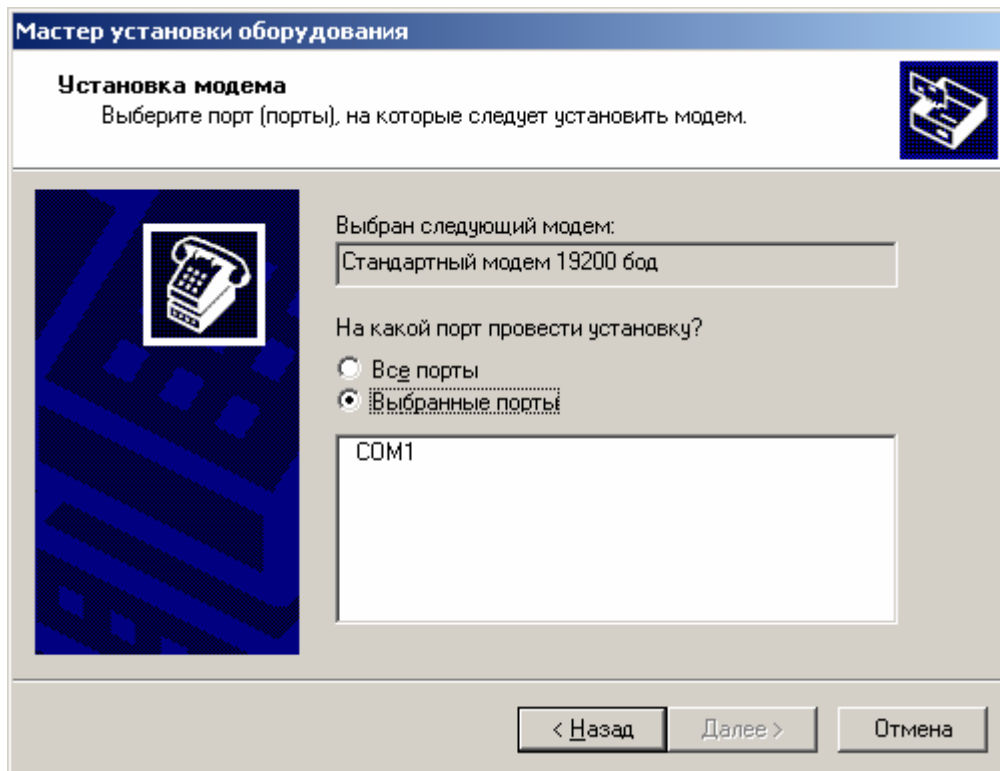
Мастер установки оборудования

Установка модема
Выберите порт (порты), на которые следует установить модем.

Выбран следующий модем:
Стандартный модем 19200 бод

На какой порт провести установку?
Все порты
Выбранные порты

COM1

< Назад
Далее >
Отмена